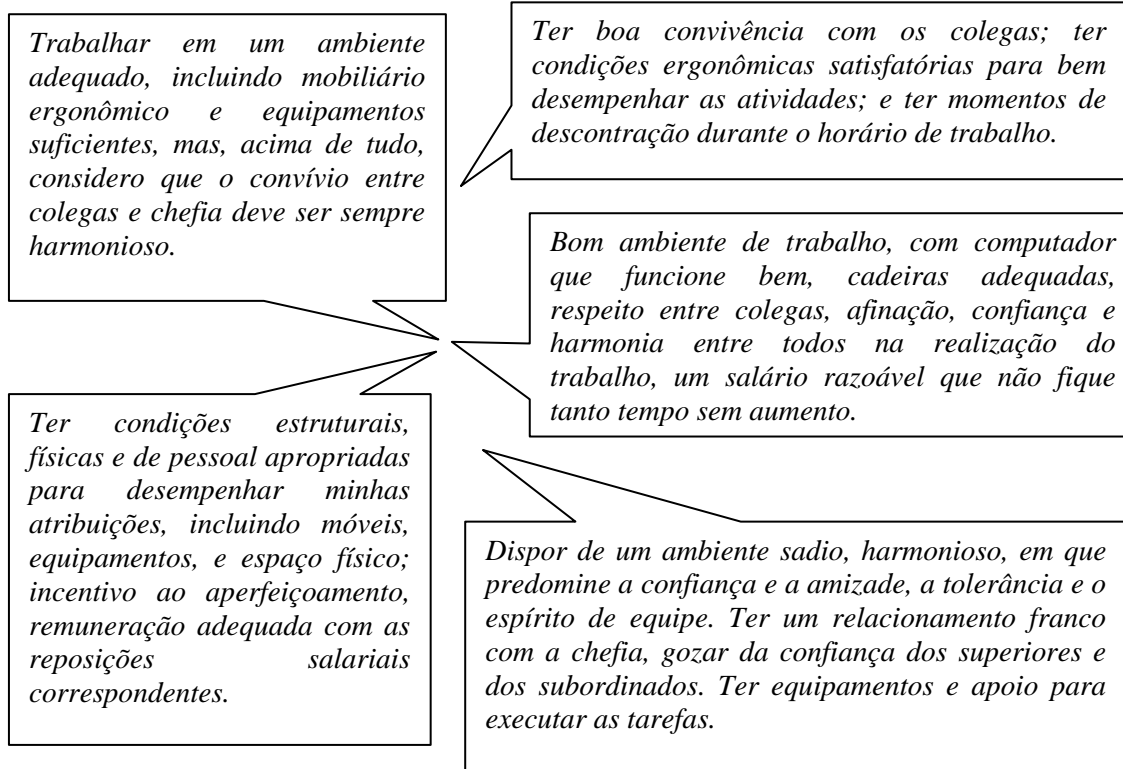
Trabalhar em um ambiente adequado, incluindo mobiliário ergonômico e equipamentos suficientes, mas, acima de tudo, considero que o convívio entre colegas e chefia deve ser sempre harmonioso.

Ter boa convivência com os colegas; ter condições ergonômicas satisfatórias para bem desempenhar as atividades; e ter momentos de descontração durante o horário de trabalho.

Bom ambiente de trabalho, com computador que funcione bem, cadeiras adequadas, respeito entre colegas, afinação, confiança e harmonia entre todos na realização do trabalho, um salário razoável que não fique tanto tempo sem aumento.

Ter condições estruturais, físicas e de pessoal apropriadas para desempenhar minhas atribuições, incluindo móveis, equipamentos, e espaço físico; incentivo ao aperfeiçoamento, remuneração adequada com as reposições salariais correspondentes.

Dispor de um ambiente sadio, harmonioso, em que predomine a confiança e a amizade, a tolerância e o espírito de equipe. Ter um relacionamento franco com a chefia, gozar da confiança dos superiores e dos subordinados. Ter equipamentos e apoio para executar as tarefas.